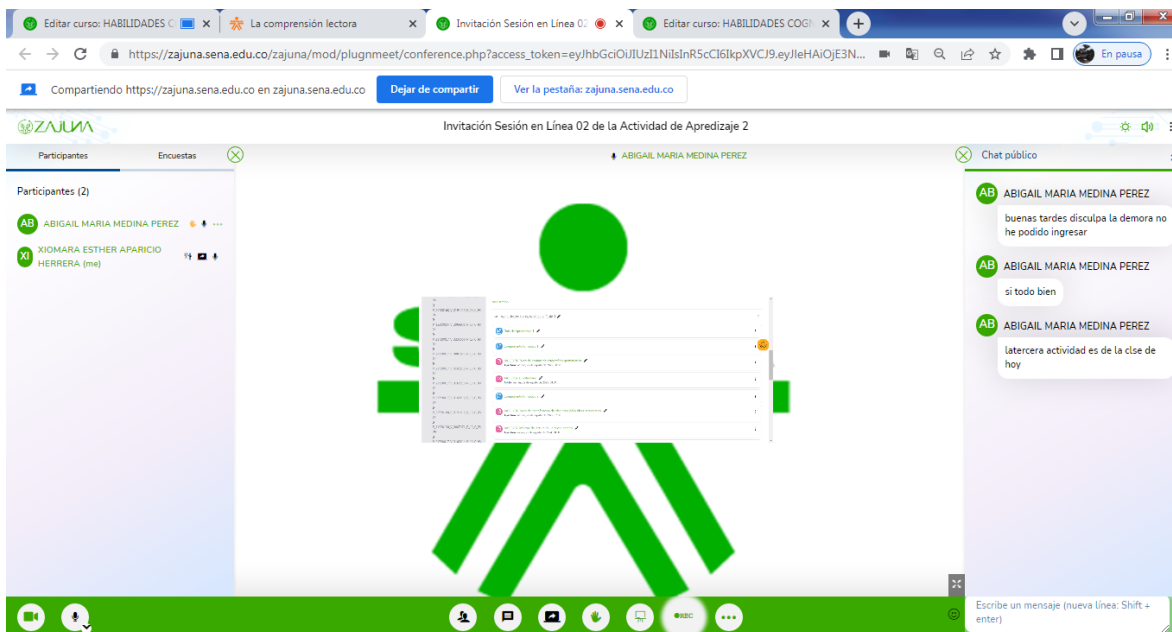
Editar curso: HABILIDADES C
La comprensión lectora
Invitación Sesión en Línea 02
Editar curso: HABILIDADES COGN
https://zajuna.sena.edu.co/zajuna/mod/plugnmeet/conference.php?access_token=eyJhbGciOiJIUzI1NiIsInR5cCI6IkpXVCJ9.eyJleHAiOjE3N...
En pausa
Compartiendo https://zajuna.sena.edu.co en zajuna.sena.edu.co
Dejar de compartir
Ver la pestaña: zajuna.sena.edu.co
ZAJUNA
Invitación Sesión en Línea 02 de la Actividad de Apredizaje 2
Participantes
Encuestas
ABIGAIL MARIA MEDINA PEREZ
Chat público
Participantes (2)
AB ABIGAIL MARIA MEDINA PEREZ
XI XIOMARA ESTHER APARICIO HERRERA (me)
AB ABIGAIL MARIA MEDINA PEREZ
buenas tardes disculpa la demora no he podido ingresar
AB ABIGAIL MARIA MEDINA PEREZ
si todo bien
AB ABIGAIL MARIA MEDINA PEREZ
latercera actividad es de la clse de hoy
REC
Escribe un mensaje (nueva línea: Shift + enter)